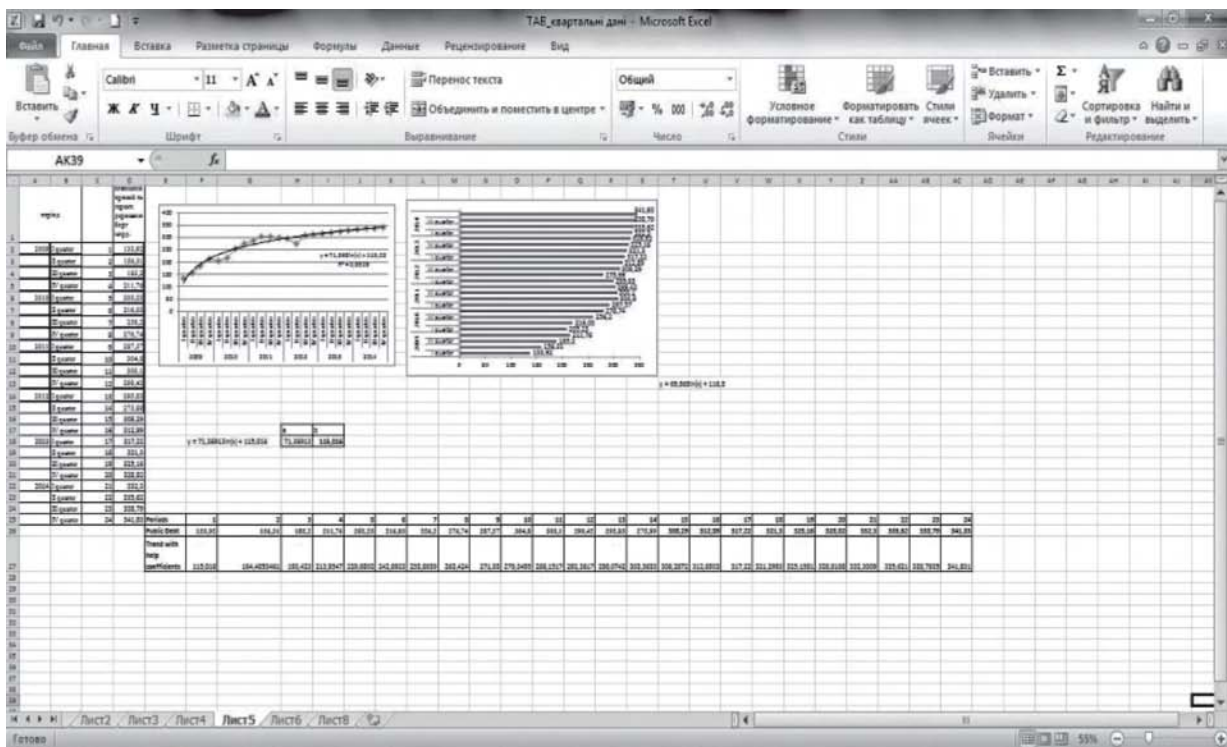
TAE_квартальні дані - Microsoft Excel

Файл Главная Вставка Разметка страницы Формулы Данные Рецензирование Вид

Вставить
Буфер обмена
Calibri 11
Шрифт
Перенос текста
Объединить и поместить в центре
Выравнивание
Общий
Число
Условное форматирование
Форматировать как таблицу
Стили ячеек
Стили
Вставить
Удалить
Формат
Ячейки
Сортировка и фильтр
Найти и выделить
Редактирование

AK39 $f_x$

y = 71,565ln(x) + 115,02
R² = 0,9519

y = 65,565ln(x) + 110,5

y = 71,5691ln(x) + 115,016

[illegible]

Лист2 Лист3 Лист4 Лист5 Лист6 Лист8

Готово 55%